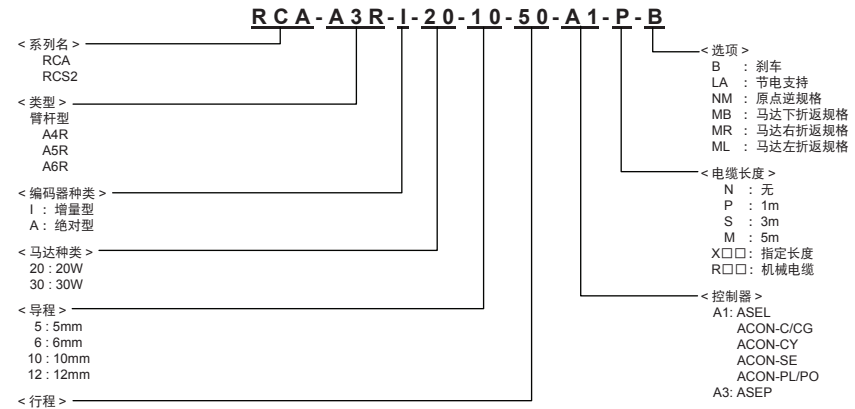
RCA-A3R-I-20-10-50-A1-P-B

< 系列名 >
RCA
RCS2

< 类型 >
臂杆型
A4R
A5R
A6R

< 编码器种类 >
I ：增量型
A：绝对型

< 马达种类 >
20 : 20W
30 : 30W

< 导程 >
5 : 5mm
6 : 6mm
10 : 10mm
12 : 12mm

< 行程 >

< 选项 >
B ：刹车
LA ：节电支持
NM ：原点逆规格
MB ：马达下折返规格
MR ：马达右折返规格
ML ：马达左折返规格

< 电缆长度 >
N ：无
P ：1m
S ：3m
M ：5m
X□□: 指定长度
R□□: 机械电缆

< 控制器 >
A1: ASEL
ACON-C/CG
ACON-CY
ACON-SE
ACON-PL/PO
A3: ASEP